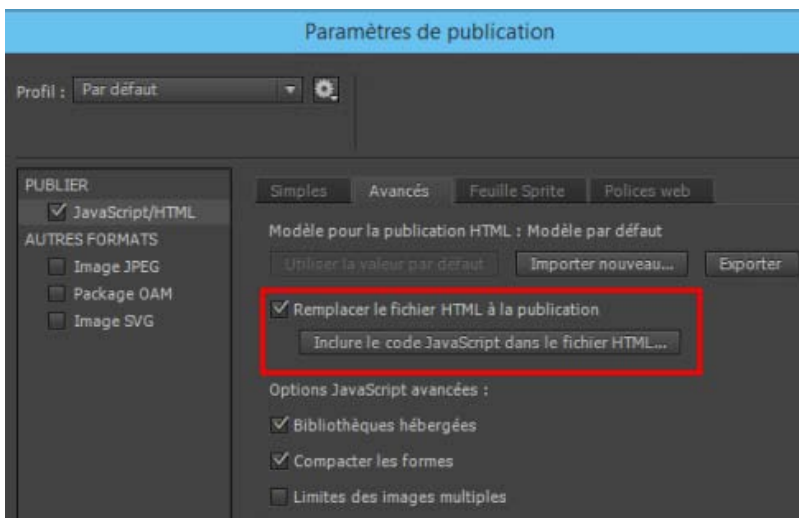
Paramètres de publication

Profil : Par défaut

PUBLIER
JavaScript/HTML
AUTRES FORMATS
Image JPEG
Package OAM
Image SVG

Simples | Avancés | Feuille Sprite | Polices web

Modèle pour la publication HTML : Modèle par défaut

Utiliser la valeur par défaut | Importer nouveau... | Exporter

Remplacer le fichier HTML à la publication
Inclure le code JavaScript dans le fichier HTML...

Options JavaScript avancées :

Bibliothèques hébergées

Compacter les formes

Limites des images multiples